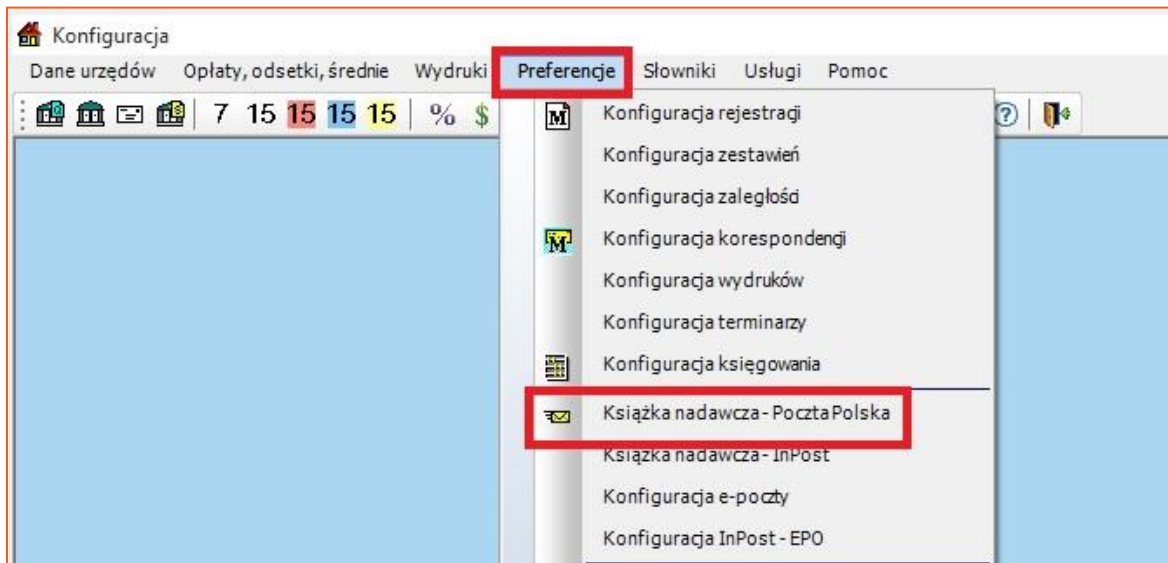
Konfiguracja

Dane urzędów Opłaty, odsetki, średnie Wydruki Preferencje Słowniki Usługi Pomoc

7 15 15 15 15 % $

Konfiguracja rejestracji
Konfiguracja zestawień
Konfiguracja zaległości
Konfiguracja korespondencji
Konfiguracja wydruków
Konfiguracja terminarzy
Konfiguracja księgowania
Książka nadawcza - Poczta Polska
Książka nadawcza - InPost
Konfiguracja e-poczty
Konfiguracja InPost - EPO